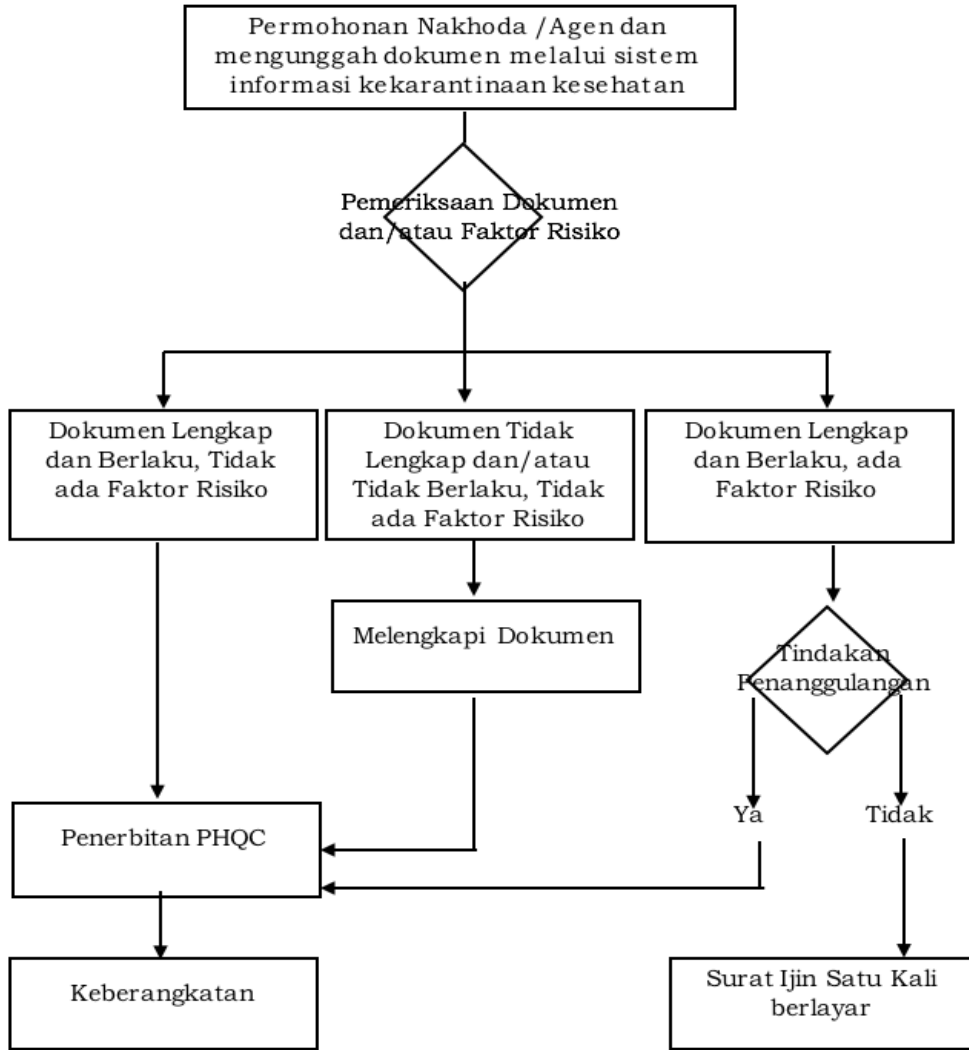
Permohonan Nakhoda /Agen dan mengunggah dokumen melalui sistem informasi kekarantinaan kesehatan

Pemeriksaan Dokumen dan/atau Faktor Risiko

Dokumen Lengkap dan Berlaku, Tidak ada Faktor Risiko

Dokumen Tidak Lengkap dan/atau Tidak Berlaku, Tidak ada Faktor Risiko

Dokumen Lengkap dan Berlaku, ada Faktor Risiko

Melengkapi Dokumen

Tindakan Penanggulangan

Ya

Tidak

Penerbitan PHQC

Keberangkatan

Surat Ijin Satu Kali berlayar